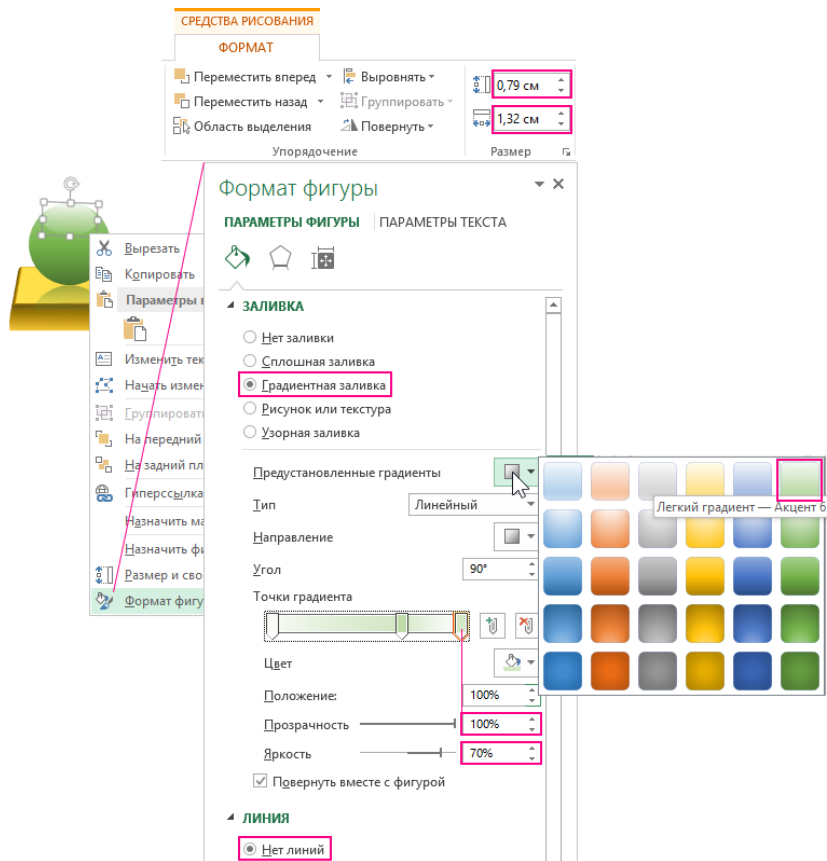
СРЕДСТВА РИСОВАНИЯ

ФОРМАТ

Переместить вперед
Выровнять
Переместить назад
Группировать
Область выделения
Повернуть
Упорядочение

0,79 см
1,32 см
Размер

Вырезать
Копировать
Параметры в
Изменить текс
Начать измен
Группироват
На передний
На задний пл
Гиперссылка
Назначить ма
Назначить фи
Размер и сво
Формат фигу

Формат фигуры

ПАРАМЕТРЫ ФИГУРЫ | ПАРАМЕТРЫ ТЕКСТА

ЗАЛИВКА

Нет заливки
Сплошная заливка
Градиентная заливка
Рисунок или текстура
Узорная заливка

Предустановленные градиенты
Тип Линейный
Направление
Угол 90°
Точки градиента
Цвет
Положение: 100%
Прозрачность 100%
Яркость 70%
Повернуть вместе с фигурой

ЛИНИЯ

Нет линий

Легкий градиент — Акцент 6